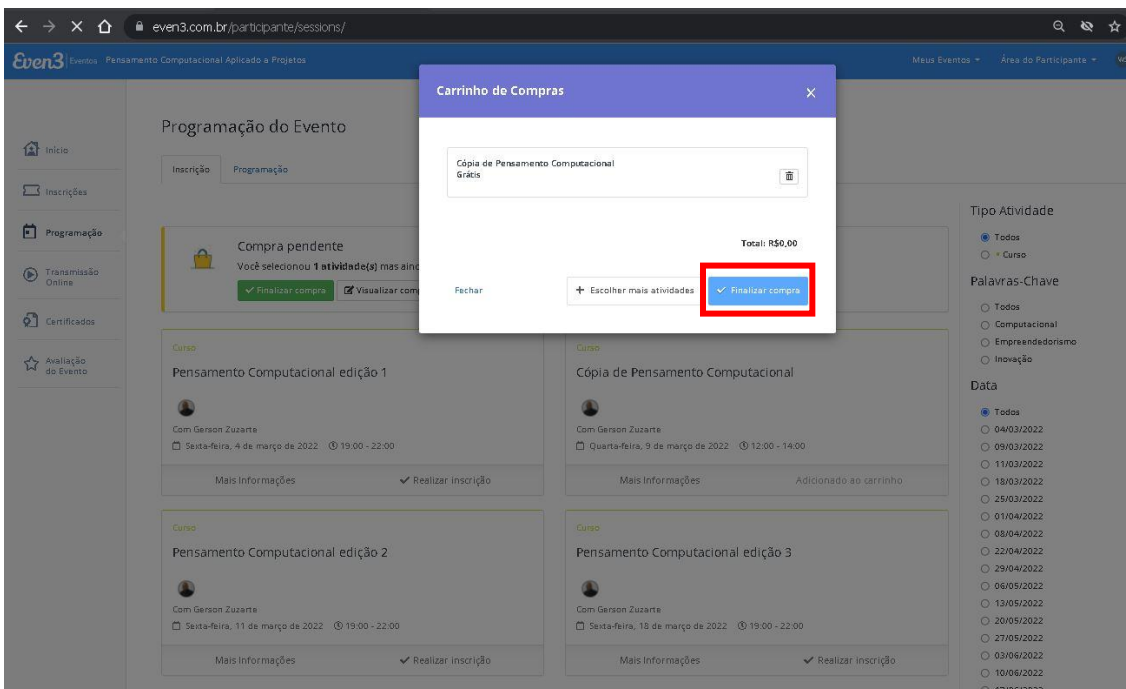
even3.com.br/participante/sessions/

Even3 Eventos Pensamento Computacional Aplicado a Projetos

Meus Eventos ▾ Área do Participante ▾

Início

Inscrições

Programação

Transmissão Online

Certificados

Avaliação do Evento

Programação do Evento

Inscrição Programação

Compra pendente

Você selecionou **1 atividade(s)** mas ainc

✓ Finalizar compra Visualizar com

Carrinho de Compras ×

Cópia de Pensamento Computacional
Grátis

Total: R$0,00

Fechar + Escolher mais atividades ✓ Finalizar compra

Tipo Atividade

Todos
Curso

Palavras-Chave

Todos
Computacional
Empreendedorismo
Inovação

Data

Todos
04/03/2022
09/03/2022
11/03/2022
18/03/2022
25/03/2022
01/04/2022
08/04/2022
22/04/2022
29/04/2022
06/05/2022
13/05/2022
20/05/2022
27/05/2022
03/06/2022
10/06/2022

Curso
Pensamento Computacional edição 1
Com Gerson Zuzarte
Sexta-feira, 4 de março de 2022 19:00 - 22:00
Mais Informações ✓ Realizar inscrição

Curso
Cópia de Pensamento Computacional
Com Gerson Zuzarte
Quarta-feira, 9 de março de 2022 12:00 - 14:00
Mais Informações Adicionado ao carrinho

Curso
Pensamento Computacional edição 2
Com Gerson Zuzarte
Sexta-feira, 11 de março de 2022 19:00 - 22:00
Mais Informações ✓ Realizar inscrição

Curso
Pensamento Computacional edição 3
Com Gerson Zuzarte
Sexta-feira, 18 de março de 2022 19:00 - 22:00
Mais Informações ✓ Realizar inscrição